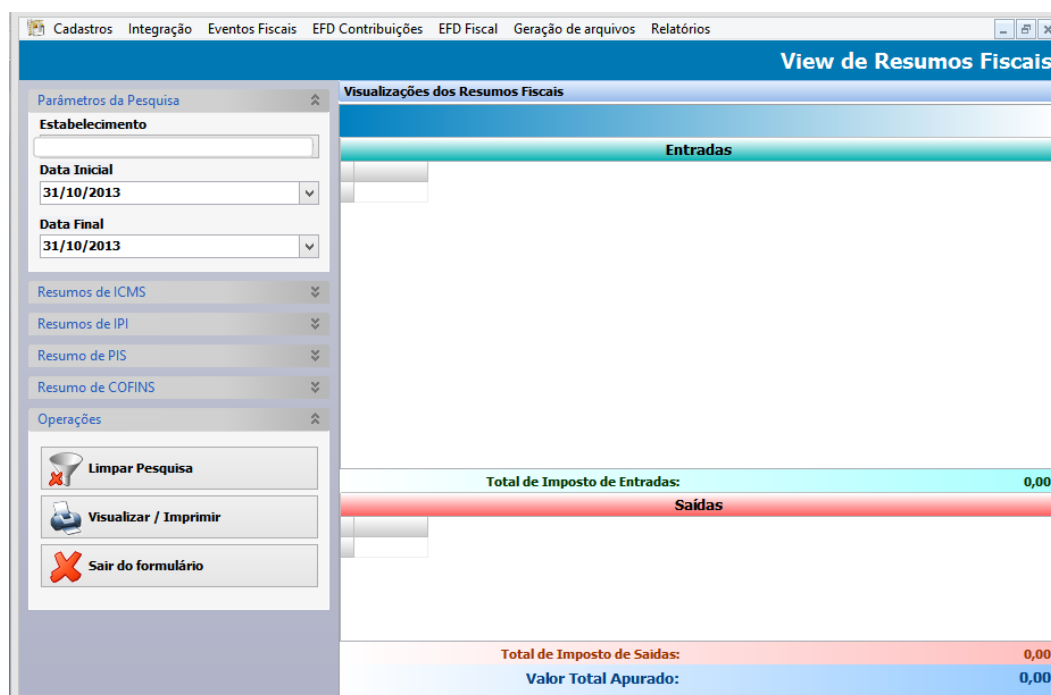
Cadastros Integração Eventos Fiscais EFD Contribuições EFD Fiscal Geração de arquivos Relatórios

View de Resumos Fiscais

Parâmetros da Pesquisa

Estabelecimento

Data Inicial

31/10/2013

Data Final

31/10/2013

Resumos de ICMS

Resumos de IPI

Resumo de PIS

Resumo de COFINS

Operações

Limpar Pesquisa

Visualizar / Imprimir

Sair do formulário

Visualizações dos Resumos Fiscais

Entradas

Total de Imposto de Entradas: 0,00

Saídas

Total de Imposto de Saidas: 0,00

Valor Total Apurado: 0,00